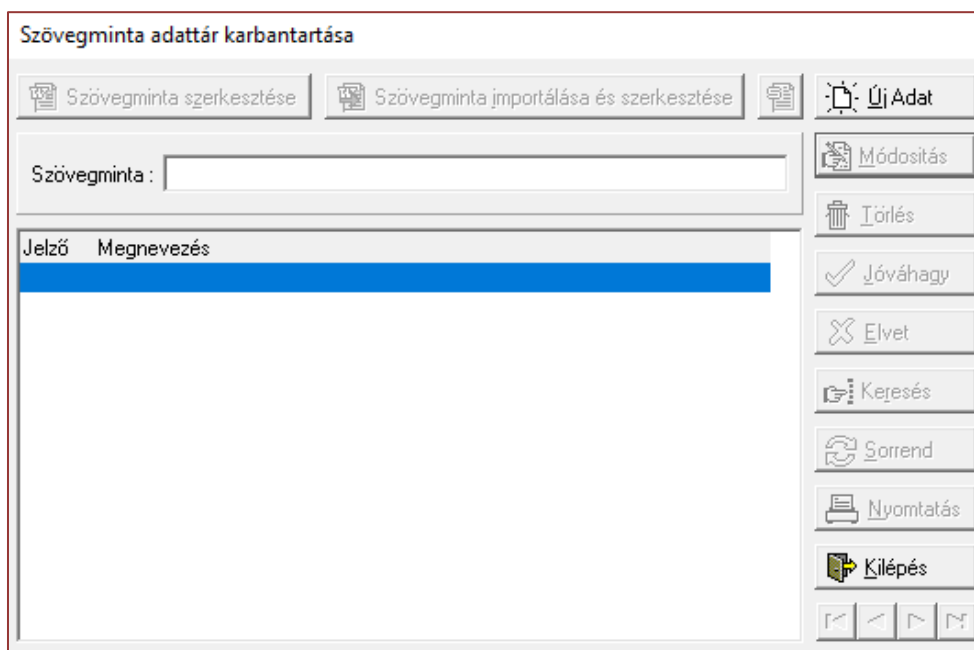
Szövegminta adattár karbantartása

Szövegminta szerkesztése

Szövegminta importálása és szerkesztése

Új Adat

Szövegminta :

Módosítás

Törlés

| Jelző | Megnevezés |
|---|---|

Jóváhagy

Elvet

Keresés

Sorrend

Nyomtatás

Kilépés